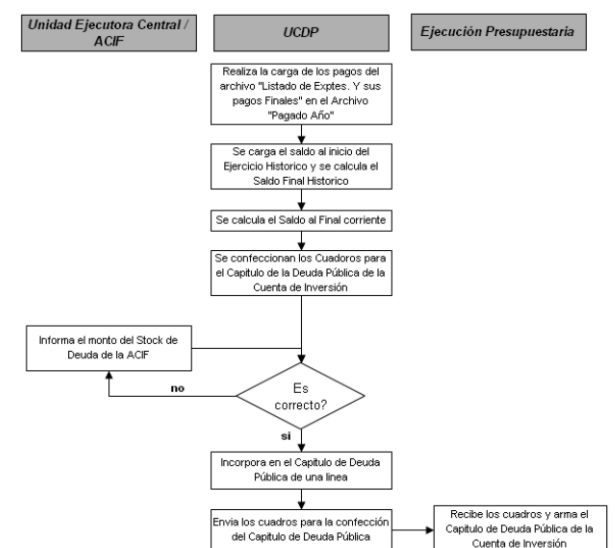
Unidad Ejecutora Central / ACIF

UCDP

Ejecución Presupuestaria

Realiza la carga de los pagos del archivo "Listado de Exptes. Y sus pagos Finales" en el Archivo "Pagado Año"

Se carga el saldo al inicio del Ejercicio Historico y se calcula el Saldo Final Historico

Se calcula el Saldo al Final corriente

Se confeccionan los Cuadoros para el Capitulo de la Deuda Pública de la Cuenta de Inversión

Informa el monto del Stock de Deuda de la ACIF

no

Es correcto?

si

Incorpora en el Capitulo de Deuda Pública de una linea

Envia los cuadros para la confección del Capitulo de Deuda Pública

Recibe los cuadros y arma el Capitulo de Deuda Pública de la Cuenta de Inversión